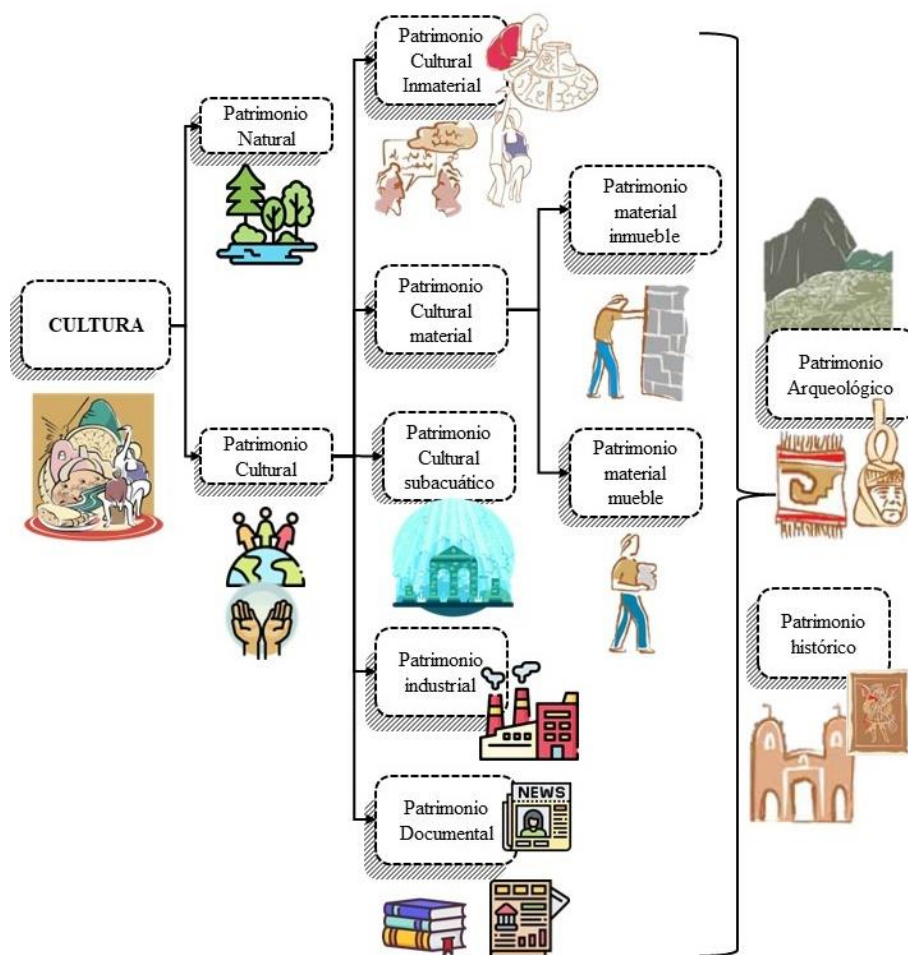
CULTURA

Patrimonio Natural

Patrimonio Cultural

Patrimonio Cultural Inmaterial

Patrimonio Cultural material

Patrimonio Cultural subacuático

Patrimonio industrial

Patrimonio Documental

NEWS

Patrimonio material inmueble

Patrimonio material mueble

Patrimonio Arqueológico

Patrimonio histórico